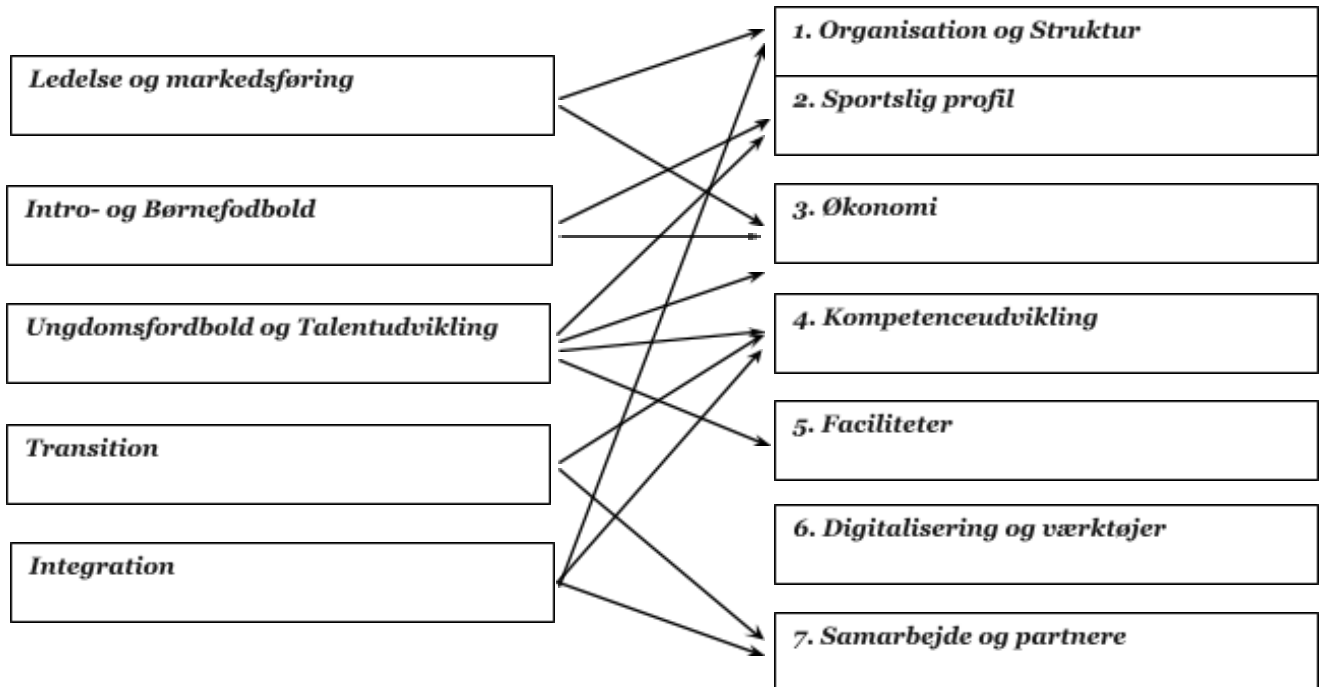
Ledelse og markedsføring

Intro- og Børnefodbold

Ungdomsfordbold og Talentudvikling

Transition

Integration

1. Organisation og Struktur

2. Sportslig profil

3. Økonomi

4. Kompetenceudvikling

5. Faciliteter

6. Digitalisering og værktøjer

7. Samarbejde og partnere